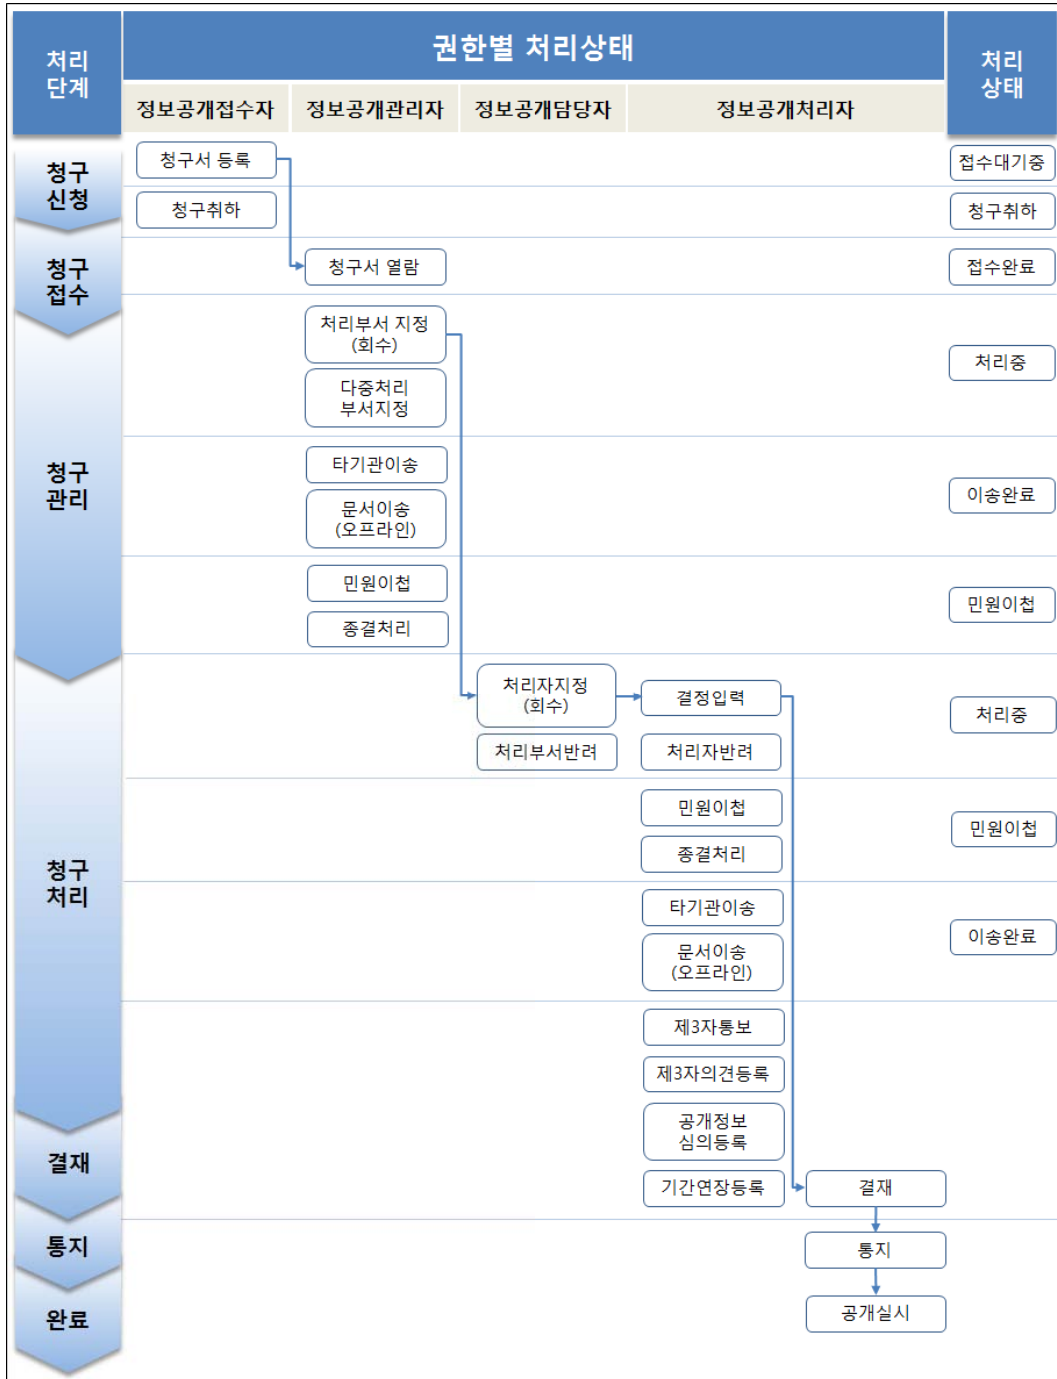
처리단계

권한별 처리상태

처리상태

| 정보공개접수자 | 정보공개관리자 | 정보공개담당자 | 정보공개처리자 |
|---|---|---|---|

청구신청
청구서 등록 — 접수대기중
청구취하 — 청구취하

청구접수
청구서 열람 — 접수완료

청구관리
처리부서 지정 (회수)
다중처리 부서지정 — 처리중
타기관이송
문서이송 (오프라인) — 이송완료
민원이첩
종결처리 — 민원이첩

청구처리
처리자지정 (회수)
처리부서반려
결정입력
처리자반려 — 처리중
민원이첩
종결처리 — 민원이첩
타기관이송
문서이송 (오프라인) — 이송완료
제3자통보
제3자의견등록
공개정보 심의등록
기간연장등록

결재
결재

통지
통지

완료
공개실시